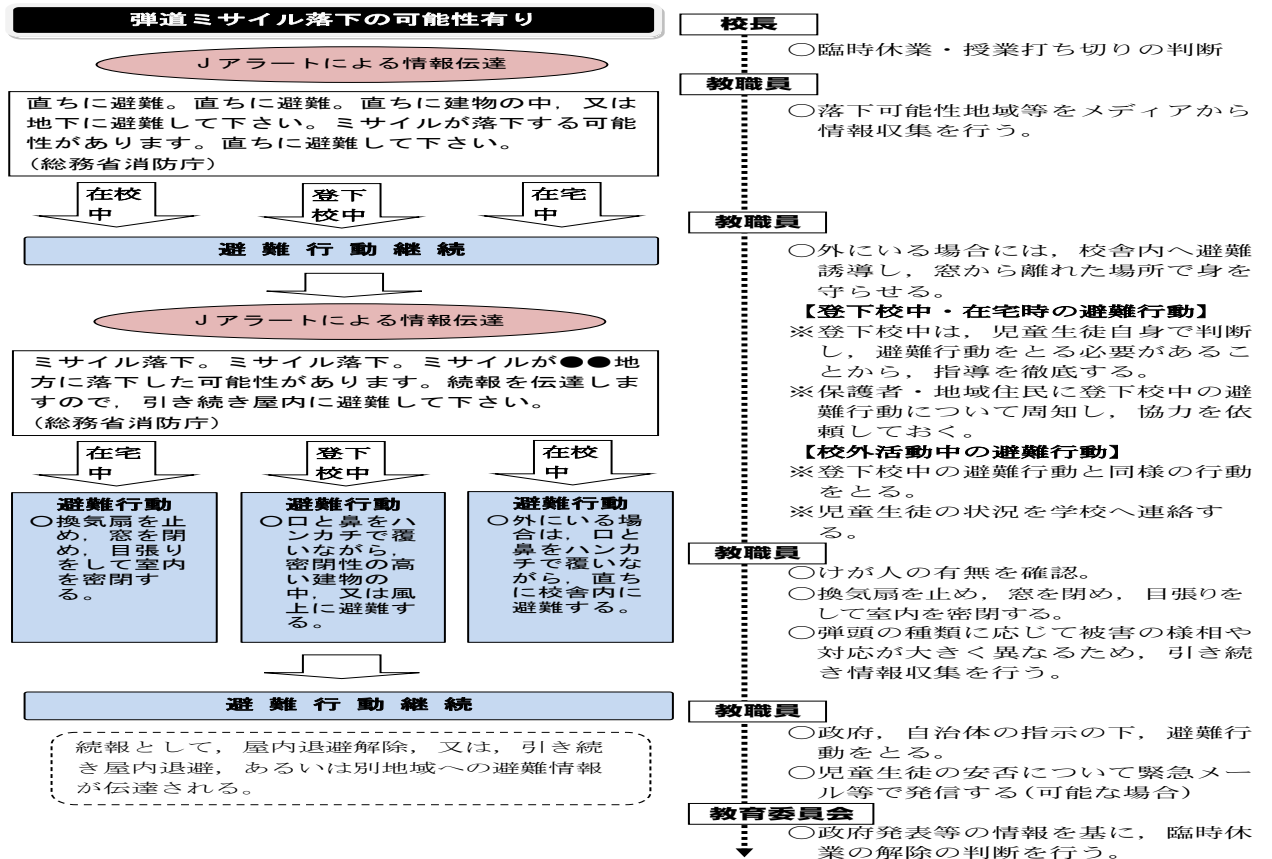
弾道ミサイル落下の可能性有り

Ｊアラートによる情報伝達

直ちに避難。直ちに避難。直ちに建物の中，又は地下に避難して下さい。ミサイルが落下する可能性があります。直ちに避難して下さい。
（総務省消防庁）

在校中

登下校中

在宅中

避難行動継続

Ｊアラートによる情報伝達

ミサイル落下。ミサイル落下。ミサイルが●●地方に落下した可能性があります。続報を伝達しますので，引き続き屋内に避難して下さい。
（総務省消防庁）

在宅中

登下校中

在校中

避難行動
○換気扇を止め，窓を閉め，目張りをして室内を密閉する。

避難行動
○口と鼻をハンカチで覆いながら，密閉性の高い建物の中，又は風上に避難する。

避難行動
○外にいる場合は，口と鼻をハンカチで覆いながら，直ちに校舎内に避難する。

避難行動継続

続報として，屋内退避解除，又は，引き続き屋内退避，あるいは別地域への避難情報が伝達される。

校長
○臨時休業・授業打ち切りの判断

教職員
○落下可能性地域等をメディアから情報収集を行う。

教職員
○外にいる場合には，校舎内へ避難誘導し，窓から離れた場所で身を守らせる。
【登下校中・在宅時の避難行動】
※登下校中は，児童生徒自身で判断し，避難行動をとる必要があることから，指導を徹底する。
※保護者・地域住民に登下校中の避難行動について周知し，協力を依頼しておく。
【校外活動中の避難行動】
※登下校中の避難行動と同様の行動をとる。
※児童生徒の状況を学校へ連絡する。

教職員
○けが人の有無を確認。
○換気扇を止め，窓を閉め，目張りをして室内を密閉する。
○弾頭の種類に応じて被害の様相や対応が大きく異なるため，引き続き情報収集を行う。

教職員
○政府，自治体の指示の下，避難行動をとる。
○児童生徒の安否について緊急メール等で発信する(可能な場合)

教育委員会
○政府発表等の情報を基に，臨時休業の解除の判断を行う。